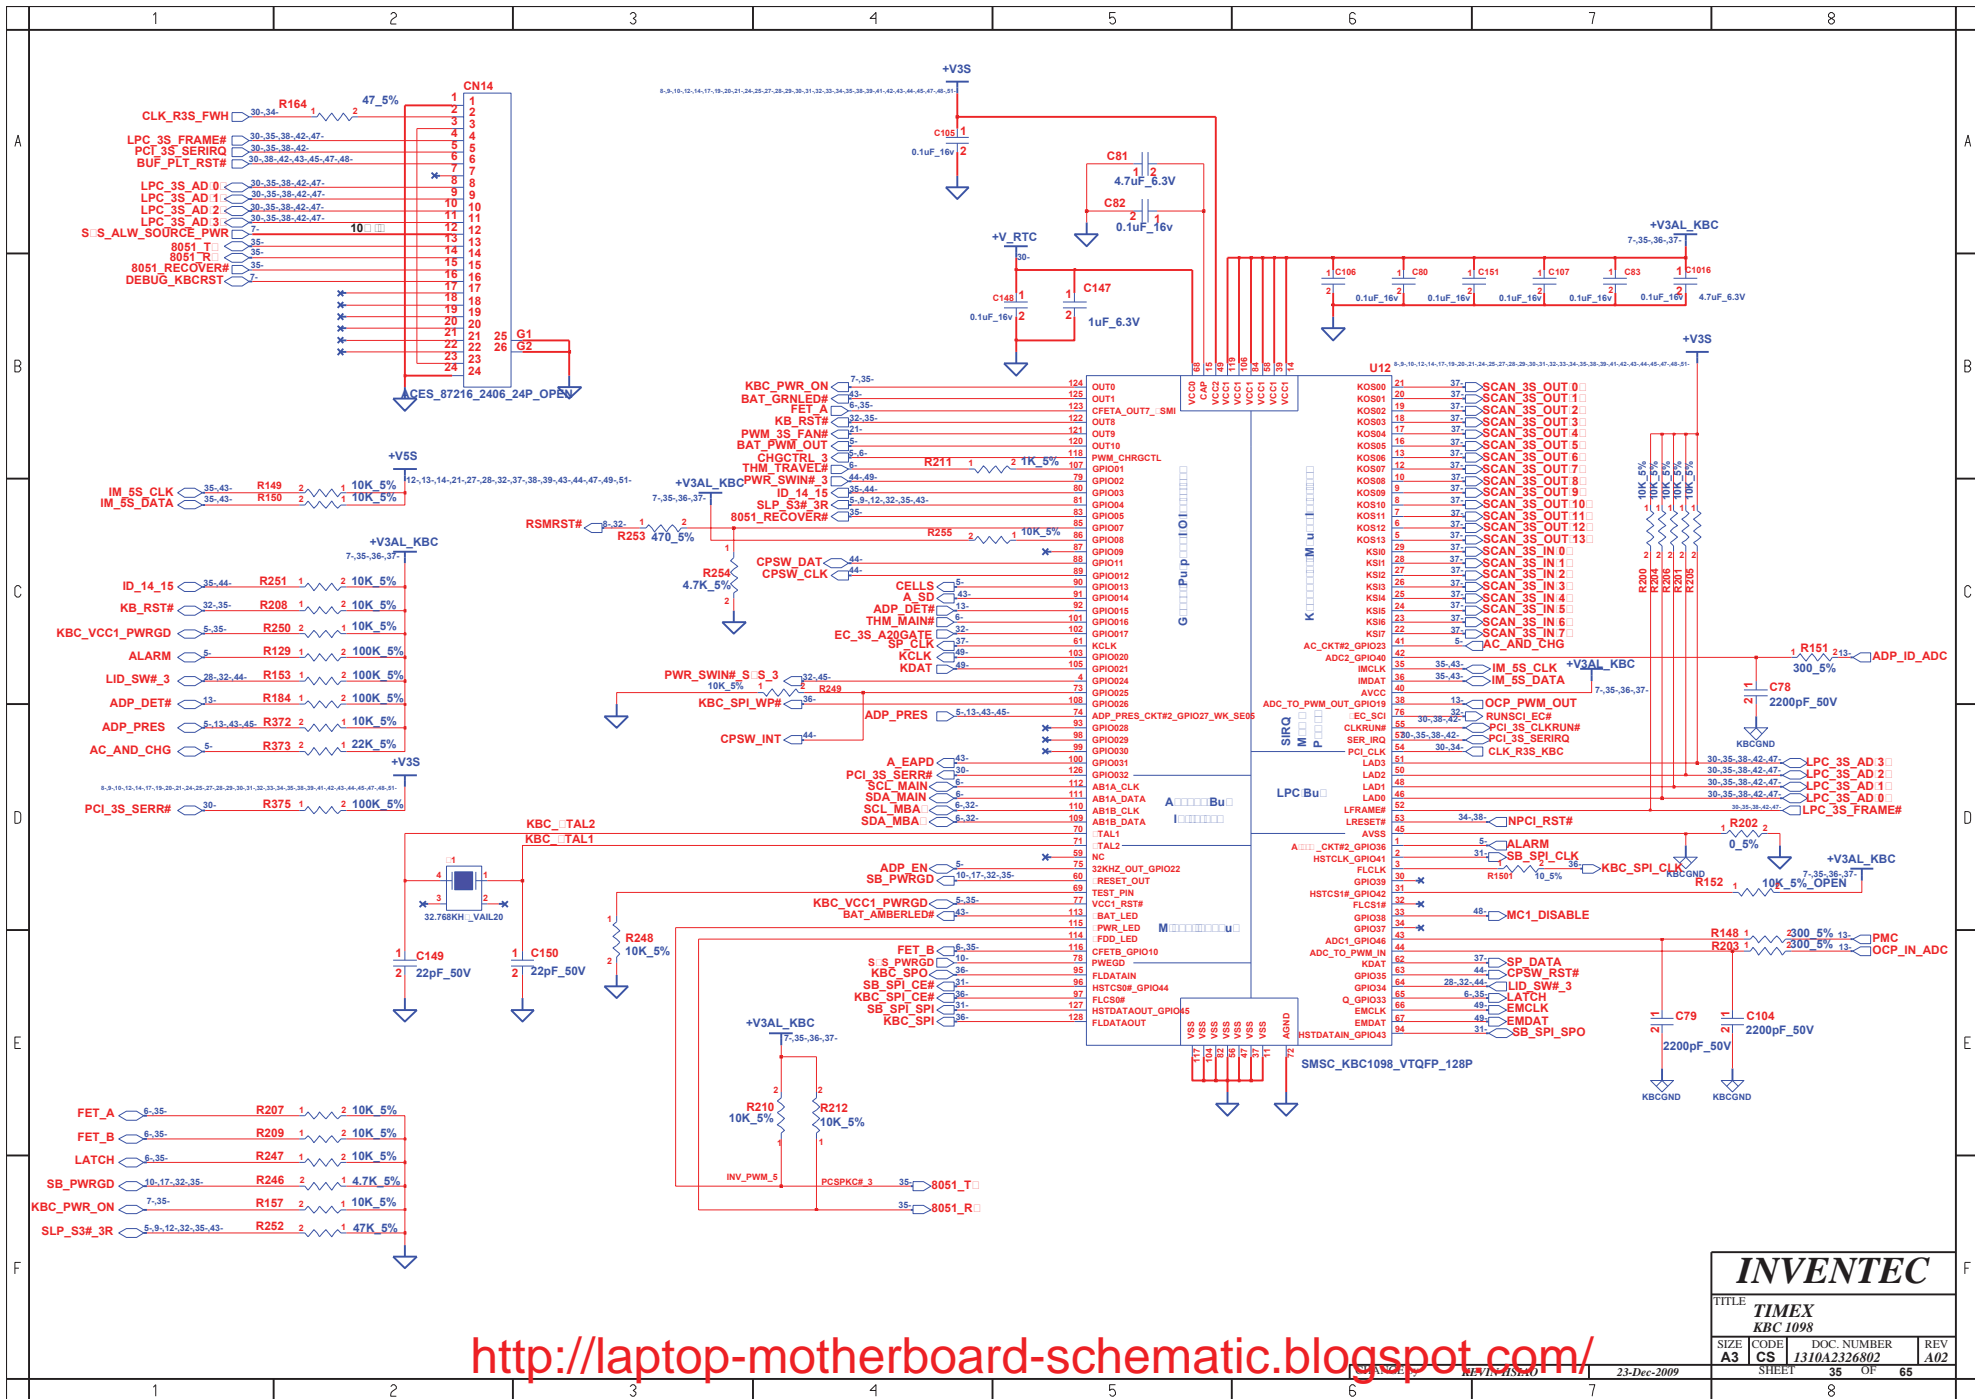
1 2 3 4 5 6 7 8

A B C D E F

CN14
CLK_R3S_FWH R164 47_5%
LPC_3S_FRAME#
PCI_3S_SERIRQ
BUF_PLT_RST#
LPC_3S_AD 0
LPC_3S_AD 1
LPC_3S_AD 2
LPC_3S_AD 3
S_ALW_SOURCE_PWR
8051_T
8051_R
8051_RECOVER#
DEBUG_KBCRST
ACES_87216_2406_24P_OPEN
G1 G2

+V3S
C105 0.1uF_16v
C81 4.7uF_6.3V
C82 0.1uF_16v
+V_RTC
C148 0.1uF_16v
C147 1uF_6.3V
+V3AL_KBC
C106 C80 C151 C107 C83 C1016
0.1uF_16v 0.1uF_16v 0.1uF_16v 0.1uF_16v 0.1uF_16v 4.7uF_6.3V

+V5S
IM_5S_CLK R149 10K_5%
IM_5S_DATA R150 10K_5%
+V3AL_KBC
ID_14_15 R251 10K_5%
KB_RST# R208 10K_5%
KBC_VCC1_PWRGD R250 10K_5%
ALARM R129 100K_5%
LID_SW#_3 R153 100K_5%
ADP_DET# R184 100K_5%
ADP_PRES R372 10K_5%
AC_AND_CHG R373 22K_5%
+V3S
PCI_3S_SERR# R375 100K_5%

RSMRST# R253 470_5%
R254 4.7K_5%
KBC_PWR_ON BAT_GRNLED# FET_A KB_RST# PWM_3S_FAN# BAT_PWM_OUT CHGCTRL_3 THM_TRAVEL# PWR_SWIN#_3 ID_14_15 SLP_S3#_3R 8051_RECOVER#
R211 1K_5%
R255 10K_5%
CPSW_DAT CPSW_CLK
CELLS A_SD ADP_DET# THM_MAIN# EC_3S_A20GATE SP_CLK KCLK KDAT
PWR_SWIN#_S_S_3 R249 10K_5%
KBC_SPI_WP#
ADP_PRES
CPSW_INT
A_EAPD PCI_3S_SERR# SCL_MAIN SDA_MAIN SCL_MBA SDA_MBA
KBC_TAL2 KBC_TAL1
32.768KH_VAIL20
C149 22pF_50V C150 22pF_50V
R248 10K_5%
ADP_EN SB_PWRGD
KBC_VCC1_PWRGD BAT_AMBERLED#
FET_B S_S_PWRGD KBC_SPO SB_SPI_CE# KBC_SPI_CE# SB_SPI_SPI KBC_SPI
+V3AL_KBC
R210 10K_5% R212 10K_5%
INV_PWM_5 PCSPKC#_3
8051_T 8051_R

FET_A R207 10K_5%
FET_B R209 10K_5%
LATCH R247 10K_5%
SB_PWRGD R246 4.7K_5%
KBC_PWR_ON R157 10K_5%
SLP_S3#_3R R252 47K_5%

U12
OUT0 OUT1 CFETA_OUT7_SMI OUT8 OUT9 OUT10 PWM_CHRGCTL GPIO01 GPIO02 GPIO03 GPIO04 GPIO05 GPIO07 GPIO08 GPIO09 GPIO11 GPIO12 GPIO13 GPIO14 GPIO15 GPIO16 GPIO17 KCLK GPIO20 GPIO21 GPIO24 GPIO25 GPIO26 ADP_PRES_CKT#2_GPIO27_WK_SE05 GPIO28 GPIO29 GPIO30 GPIO31 GPIO32 AB1A_CLK AB1A_DATA AB1B_CLK AB1B_DATA TAL1 TAL2 NC 32KHZ_OUT_GPIO22 RESET_OUT TEST_PIN VCC1_RST# BAT_LED PWR_LED FDD_LED CFETB_GPIO10 PWEGD FLDATAIN HSTCSO#_GPIO44 FLCS0# HSTDATAOUT_GPIO45 FLDATAOUT
VCC0 CAP VCC2 VCC1 VCC1 VCC1 VCC1 VCC1 VCC1
VSS VSS VSS VSS VSS VSS VSS AGND
SMSC_KBC1098_VTQFP_128P
KOS00 KOS01 KOS02 KOS03 KOS04 KOS05 KOS06 KOS07 KOS08 KOS09 KOS10 KOS11 KOS12 KOS13 KSI0 KSI1 KSI2 KSI3 KSI4 KSI5 KSI6 KSI7 AC_CKT#2_GPIO23 ADC2_GPIO40 IMCLK IMDAT AVCC ADC_TO_PWM_OUT_GPIO19 EC_SCI CLKRUN# SER_IRQ PCI_CLK LAD3 LAD2 LAD1 LAD0 LFRAME# LRESET# AVSS A_CKT#2_GPIO36 HSTCLK_GPIO41 FLCLK GPIO39 HSTCS1#_GPIO42 FLCS1# GPIO38 GPIO37 ADC1_GPIO46 ADC_TO_PWM_IN KDAT GPIO35 GPIO34 Q_GPIO33 EMCLK EMDAT HSTDATAIN_GPIO43
SIRQ
LPC Bu
SCAN_3S_OUT 0 SCAN_3S_OUT 1 SCAN_3S_OUT 2 SCAN_3S_OUT 3 SCAN_3S_OUT 4 SCAN_3S_OUT 5 SCAN_3S_OUT 6 SCAN_3S_OUT 7 SCAN_3S_OUT 8 SCAN_3S_OUT 9 SCAN_3S_OUT 10 SCAN_3S_OUT 11 SCAN_3S_OUT 12 SCAN_3S_OUT 13
SCAN_3S_IN 0 SCAN_3S_IN 1 SCAN_3S_IN 2 SCAN_3S_IN 3 SCAN_3S_IN 4 SCAN_3S_IN 5 SCAN_3S_IN 6 SCAN_3S_IN 7
AC_AND_CHG
+V3S
R200 R204 R206 R201 R205 10K_5%
R151 300_5% ADP_ID_ADC
IM_5S_CLK IM_5S_DATA +V3AL_KBC
C78 2200pF_50V KBCGND
OCP_PWM_OUT RUNSCI_EC# PCI_3S_CLKRUN# PCI_3S_SERIRQ CLK_R3S_KBC
LPC_3S_AD 3 LPC_3S_AD 2 LPC_3S_AD 1 LPC_3S_AD 0 LPC_3S_FRAME#
NPCI_RST#
R202 0_5%
ALARM SB_SPI_CLK R1501 10_5% KBC_SPI_CLK KBCGND
+V3AL_KBC R152 10K_5%_OPEN
MC1_DISABLE
R148 300_5% PMC
R203 300_5% OCP_IN_ADC
SP_DATA CPSW_RST# LID_SW#_3 LATCH EMCLK EMDAT SB_SPI_SPO
C79 2200pF_50V C104 2200pF_50V KBCGND KBCGND

INVENTEC
TITLE TIMEX KBC 1098
SIZE A3 CODE CS DOC. NUMBER 1310A2326802 REV A02
KEVIN HSIAO 23-Dec-2009 SHEET 35 OF 65
http://laptop-motherboard-schematic.blogspot.com/